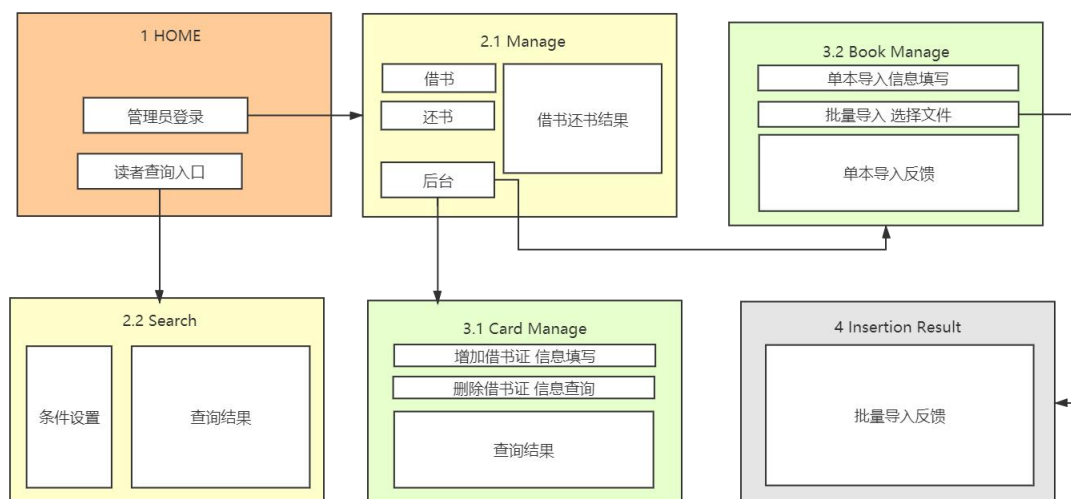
1 HOME

管理员登录

读者查询入口

2.1 Manage

借书

还书

借书还书结果

后台

3.2 Book Manage

单本导入信息填写

批量导入 选择文件

单本导入反馈

2.2 Search

条件设置

查询结果

3.1 Card Manage

增加借书证 信息填写

删除借书证 信息查询

查询结果

4 Insertion Result

批量导入反馈